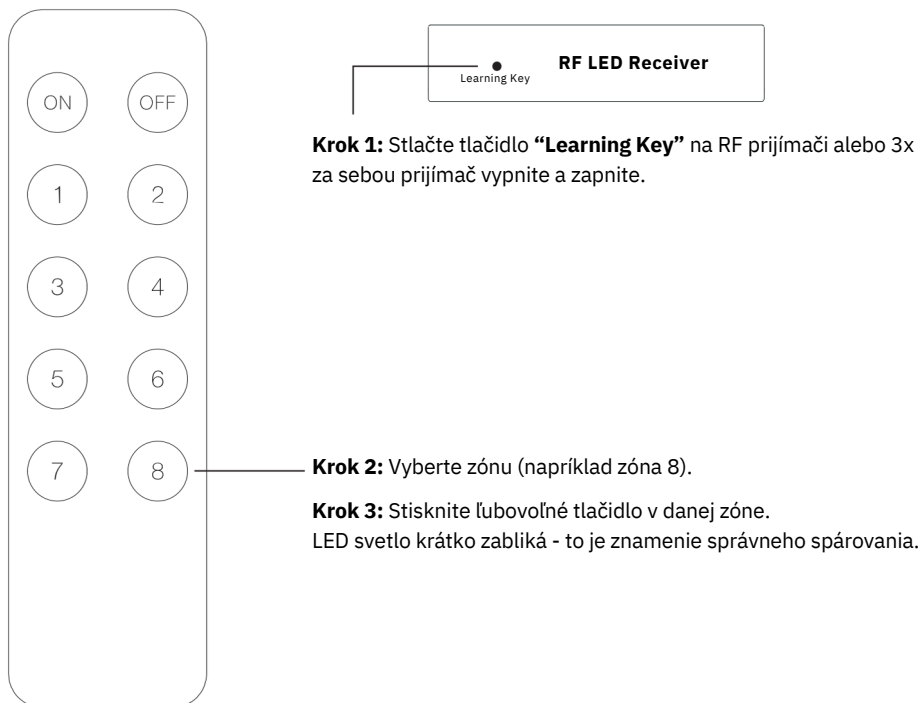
ON
OFF
1
2
3
4
5
6
7
8

Learning Key
RF LED Receiver

**Krok 1:** Stlačte tlačidlo **"Learning Key"** na RF prijímači alebo 3x za sebou prijímač vypnite a zapnite.

**Krok 2:** Vyberte zónu (napríklad zóna 8).

**Krok 3:** Stisknite ľubovoľné tlačidlo v danej zóne.
LED svetlo krátko zabliká - to je znamenie správneho spárovania.